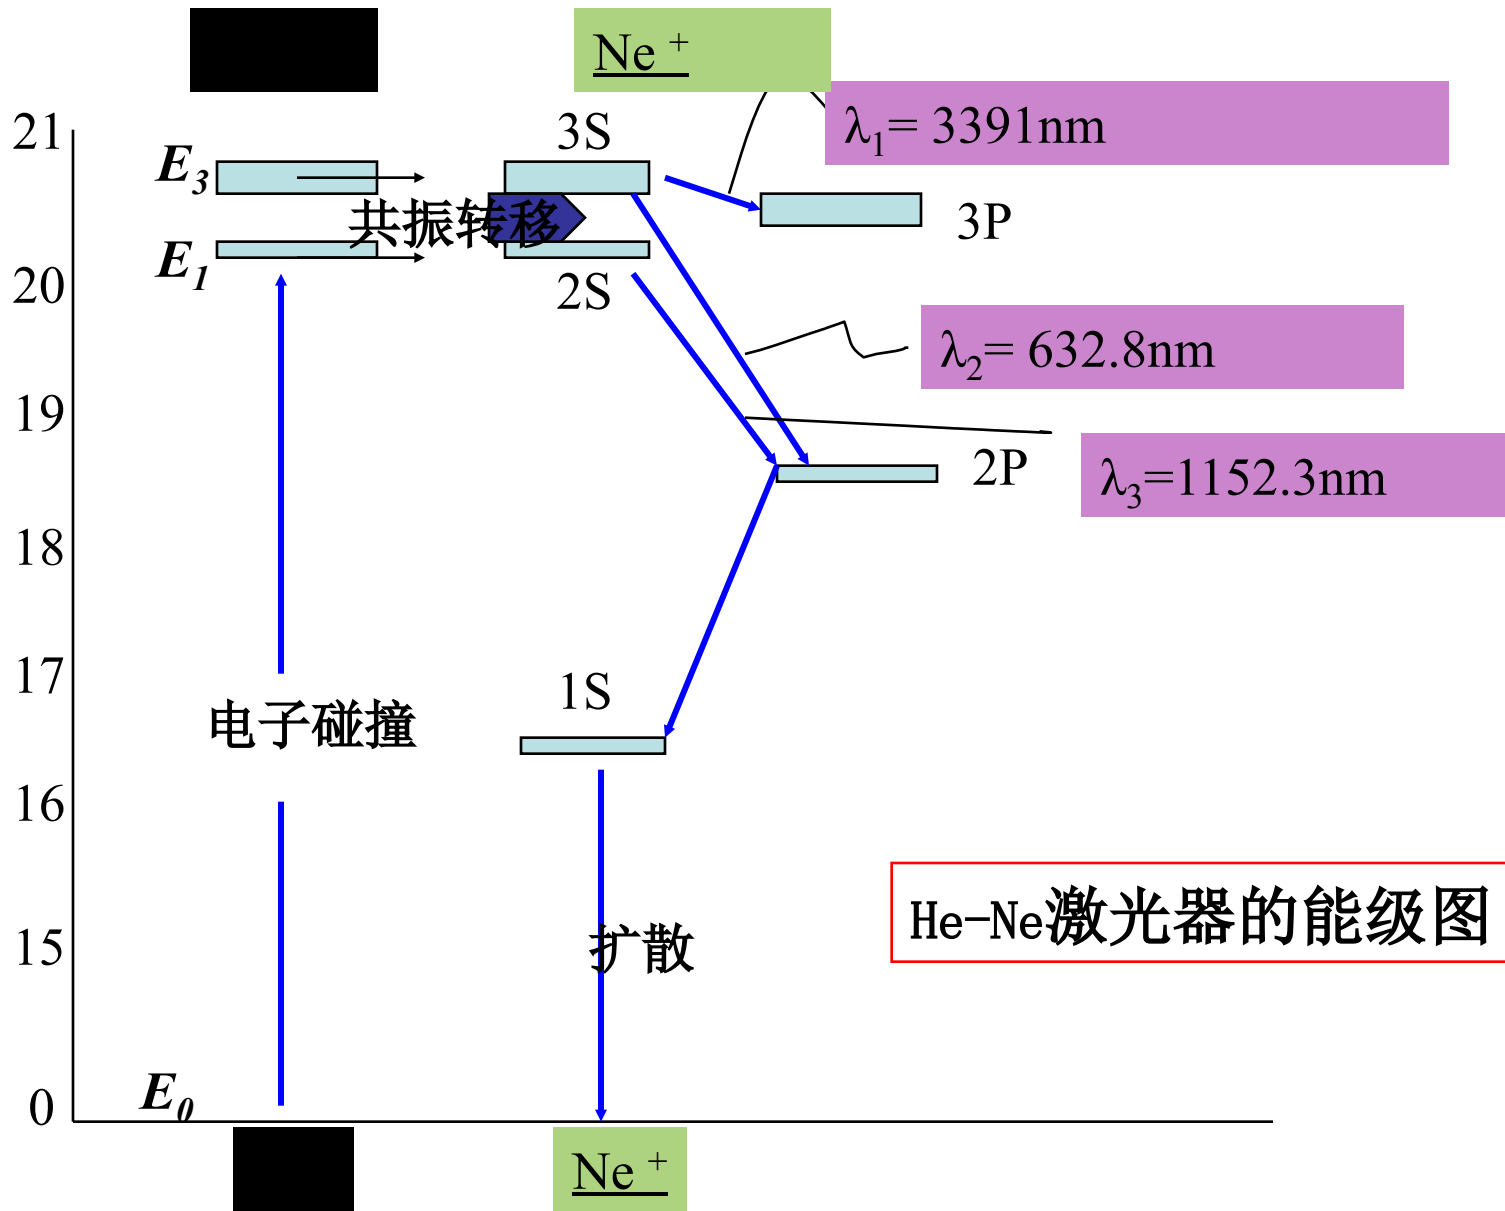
Ne $^+$

21

$E_3$

3S

$\lambda_1$= 3391nm

共振转移

3P

$E_1$

20

2S

$\lambda_2$= 632.8nm

19

2P

$\lambda_3$=1152.3nm

18

17

1S

电子碰撞

16

He-Ne激光器的能级图

15

扩散

0

$E_0$

Ne $^+$